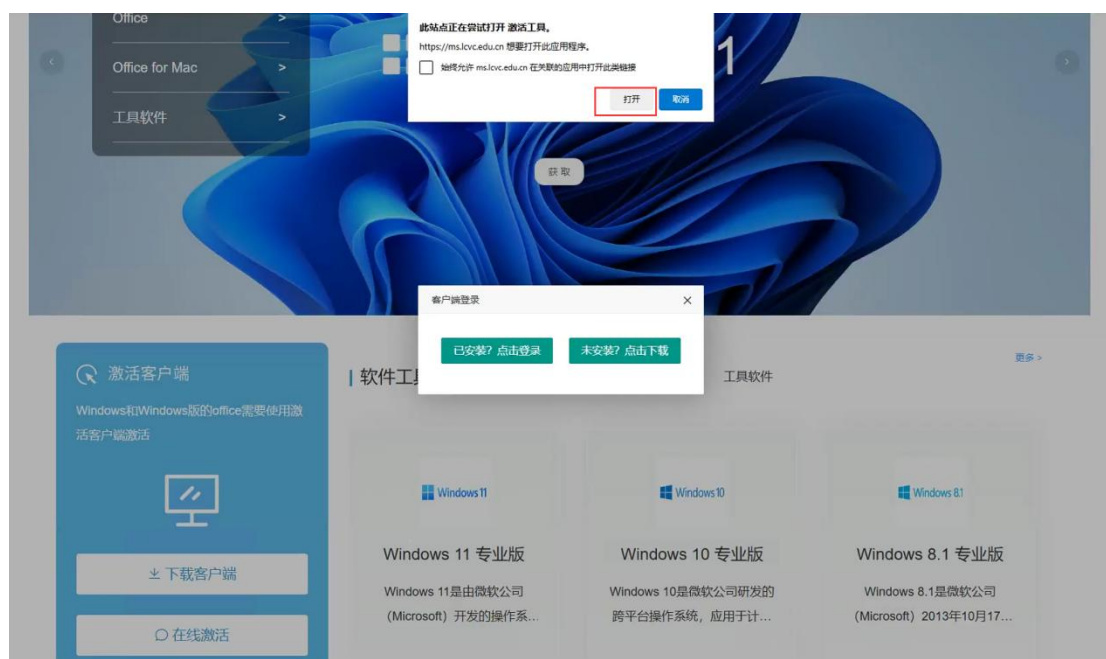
Office >

Office for Mac >

工具软件 >

此站点正在尝试打开 激活工具。

https://ms.lcvc.edu.cn 想要打开此应用程序。

始终允许 ms.lcvc.edu.cn 在关联的应用中打开此类链接

打开 取消

获取

客户端登录 ×

已安装？点击登录 未安装？点击下载

激活客户端

Windows和Windows版的office需要使用激活客户端激活

下载客户端

在线激活

软件工具

工具软件

更多 >

Windows 11

Windows 11 专业版

Windows 11是由微软公司（Microsoft）开发的操作系...

Windows 10

Windows 10 专业版

Windows 10是微软公司研发的跨平台操作系统，应用于计...

Windows 8.1

Windows 8.1 专业版

Windows 8.1是微软公司（Microsoft）2013年10月17...